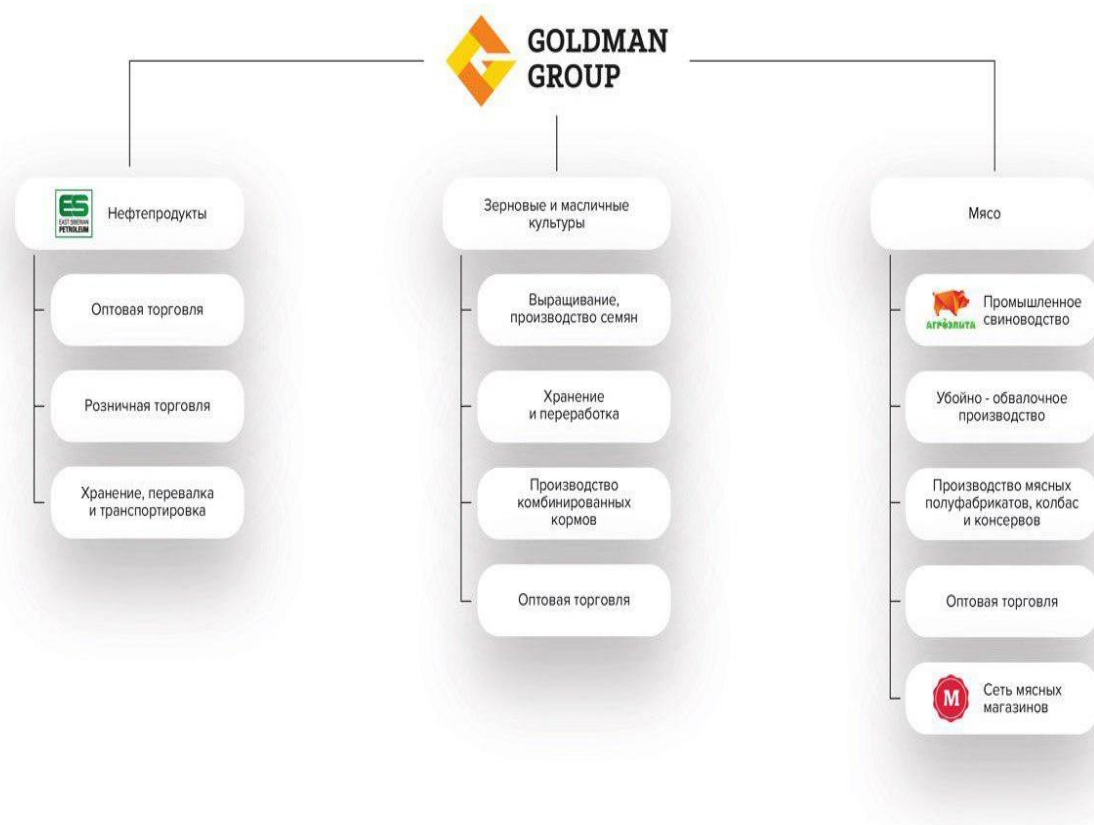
GOLDMAN GROUP

ES EAST SIBERIAN PETROLEUM
Нефтепродукты

Оптовая торговля

Розничная торговля

Хранение, перевалка и транспортировка

Зерновые и масличные культуры

Выращивание, производство семян

Хранение и переработка

Производство комбинированных кормов

Оптовая торговля

Мясо

АГРОЭЛИТА
Промышленное свиноводство

Убойно - обвалочное производство

Производство мясных полуфабрикатов, колбас и консервов

Оптовая торговля

M
Сеть мясных магазинов